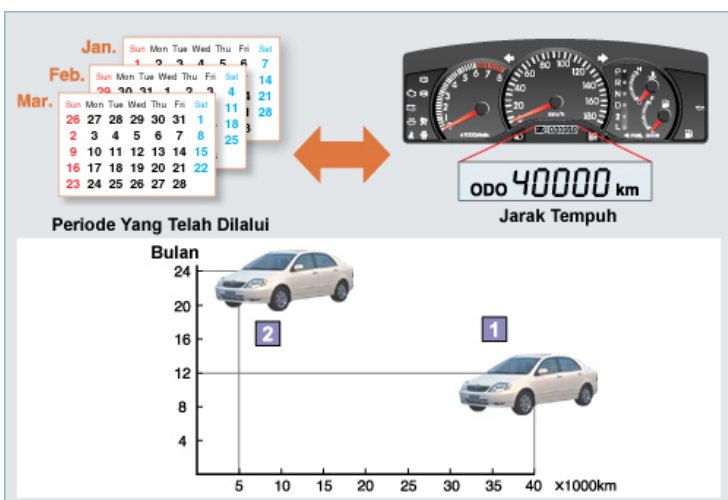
Jan.

Feb.

Mar.

| Sun | Mon | Tue | Wed | Thu | Fri | Sat |
|---|---|---|---|---|---|---|
| 26 | 27 | 28 | 29 | 30 | 31 | 1 |
| 2 | 3 | 4 | 5 | 6 | 7 | 8 |
| 9 | 10 | 11 | 12 | 13 | 14 | 15 |
| 16 | 17 | 18 | 19 | 20 | 21 | 22 |
| 23 | 24 | 25 | 26 | 27 | 28 | |

Periode Yang Telah Dilalui

ODO 40000 km

Jarak Tempuh

Bulan

24
20
16
12
8
4

2

1

5 10 15 20 25 30 35 40 ×1000km